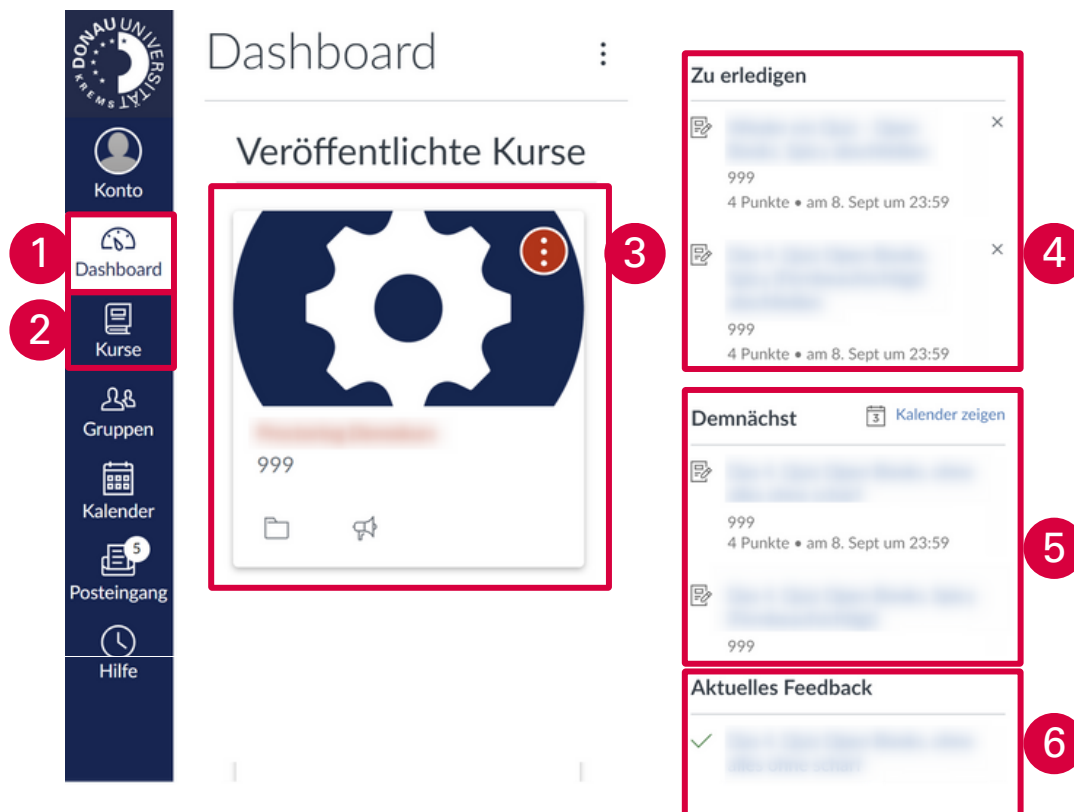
DONAU UNIVERSITÄT KREMS

Konto

1

Dashboard

2

Kurse

Gruppen

Kalender

5

Posteingang

Hilfe

Dashboard

Veröffentlichte Kurse

3

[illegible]

999

Zu erledigen

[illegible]

999

4 Punkte • am 8. Sept um 23:59

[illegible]

999

4 Punkte • am 8. Sept um 23:59

4

Demnächst

3 Kalender zeigen

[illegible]

999

4 Punkte • am 8. Sept um 23:59

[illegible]

999

5

Aktuelles Feedback

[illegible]

6